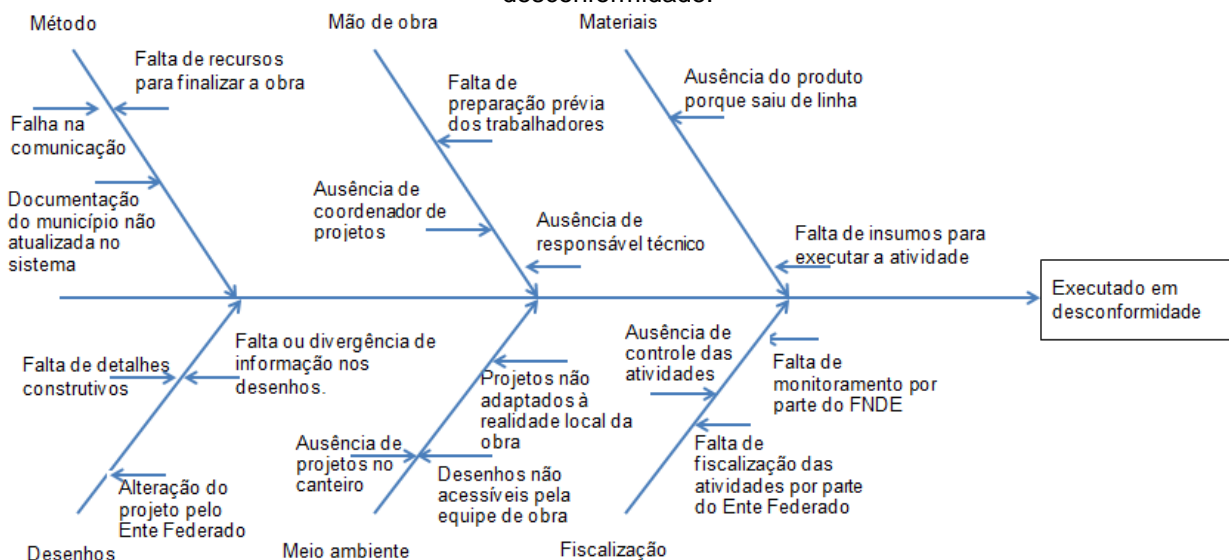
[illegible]

Método

Falta de recursos para finalizar a obra

Falha na comunicação

Documentação do município não atualizada no sistema

Mão de obra

Falta de preparação prévia dos trabalhadores

Ausência de coordenador de projetos

Ausência de responsável técnico

Materiais

Ausência do produto porque saiu de linha

Falta de insumos para executar a atividade

Executado em desconformidade

Falta de detalhes construtivos

Falta ou divergência de informação nos desenhos.

Alteração do projeto pelo Ente Federado

Desenhos

Projetos não adaptados à realidade local da obra

Ausência de projetos no canteiro

Desenhos não acessíveis pela equipe de obra

Meio ambiente

Ausência de controle das atividades

Falta de monitoramento por parte do FNDE

Falta de fiscalização das atividades por parte do Ente Federado

Fiscalização